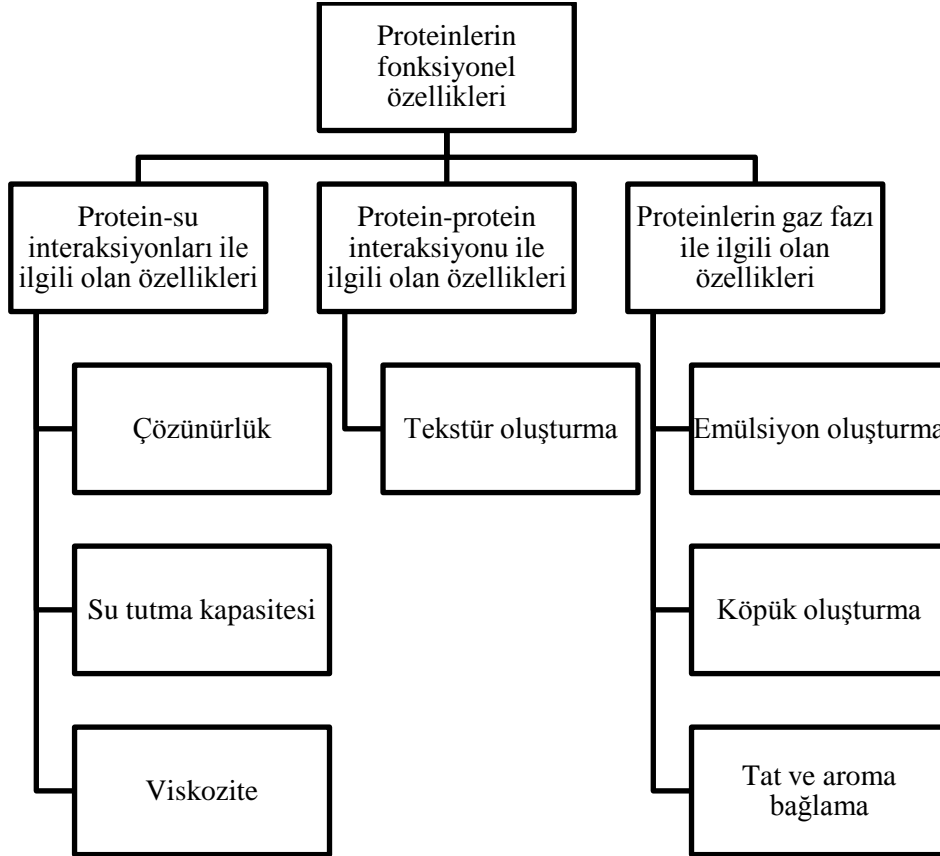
Proteinlerin fonksiyonel özellikleri

Protein-su interaksiyonları ile ilgili olan özellikleri

Protein-protein interaksiyonu ile ilgili olan özellikleri

Proteinlerin gaz fazı ile ilgili olan özellikleri

Çözünürlük

Su tutma kapasitesi

Viskozite

Tekstür oluşturma

Emülsiyon oluşturma

Köpük oluşturma

Tat ve aroma bağlama